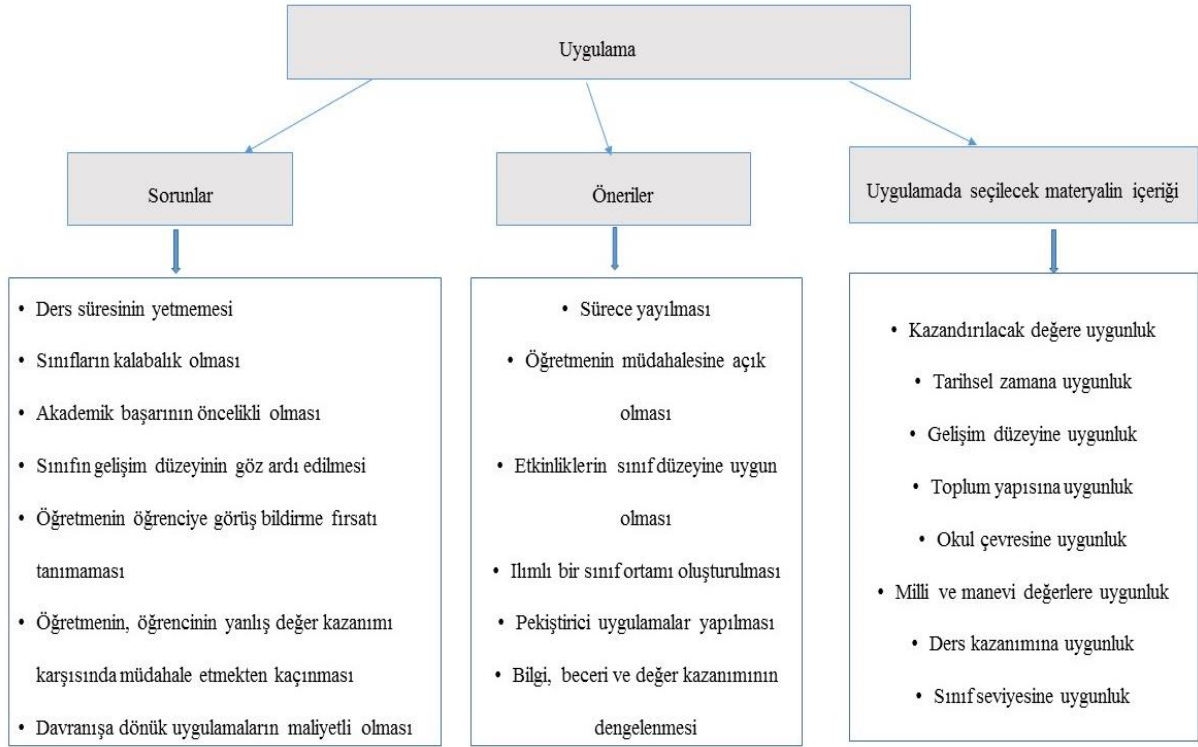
Uygulama

Sorunlar

- Ders süresinin yetmemesi
- Sınıfların kalabalık olması
- Akademik başarının öncelikli olması
- Sınıfın gelişim düzeyinin göz ardı edilmesi
- Öğretmenin öğrenciye görüş bildirme fırsatı tanımaması
- Öğretmenin, öğrencinin yanlış değer kazanımı karşısında müdahale etmekten kaçınması
- Davranışa dönük uygulamaların maliyetli olması

Öneriler

- Sürece yayılması
- Öğretmenin müdahalesine açık olması
- Etkinliklerin sınıf düzeyine uygun olması
- Ilımlı bir sınıf ortamı oluşturulması
- Pekiştirici uygulamalar yapılması
- Bilgi, beceri ve değer kazanımının dengelenmesi

Uygulamada seçilecek materyalin içeriği

- Kazandırılacak değere uygunluk
- Tarihsel zamana uygunluk
- Gelişim düzeyine uygunluk
- Toplum yapısına uygunluk
- Okul çevresine uygunluk
- Milli ve manevi değerlere uygunluk
- Ders kazanımına uygunluk
- Sınıf seviyesine uygunluk